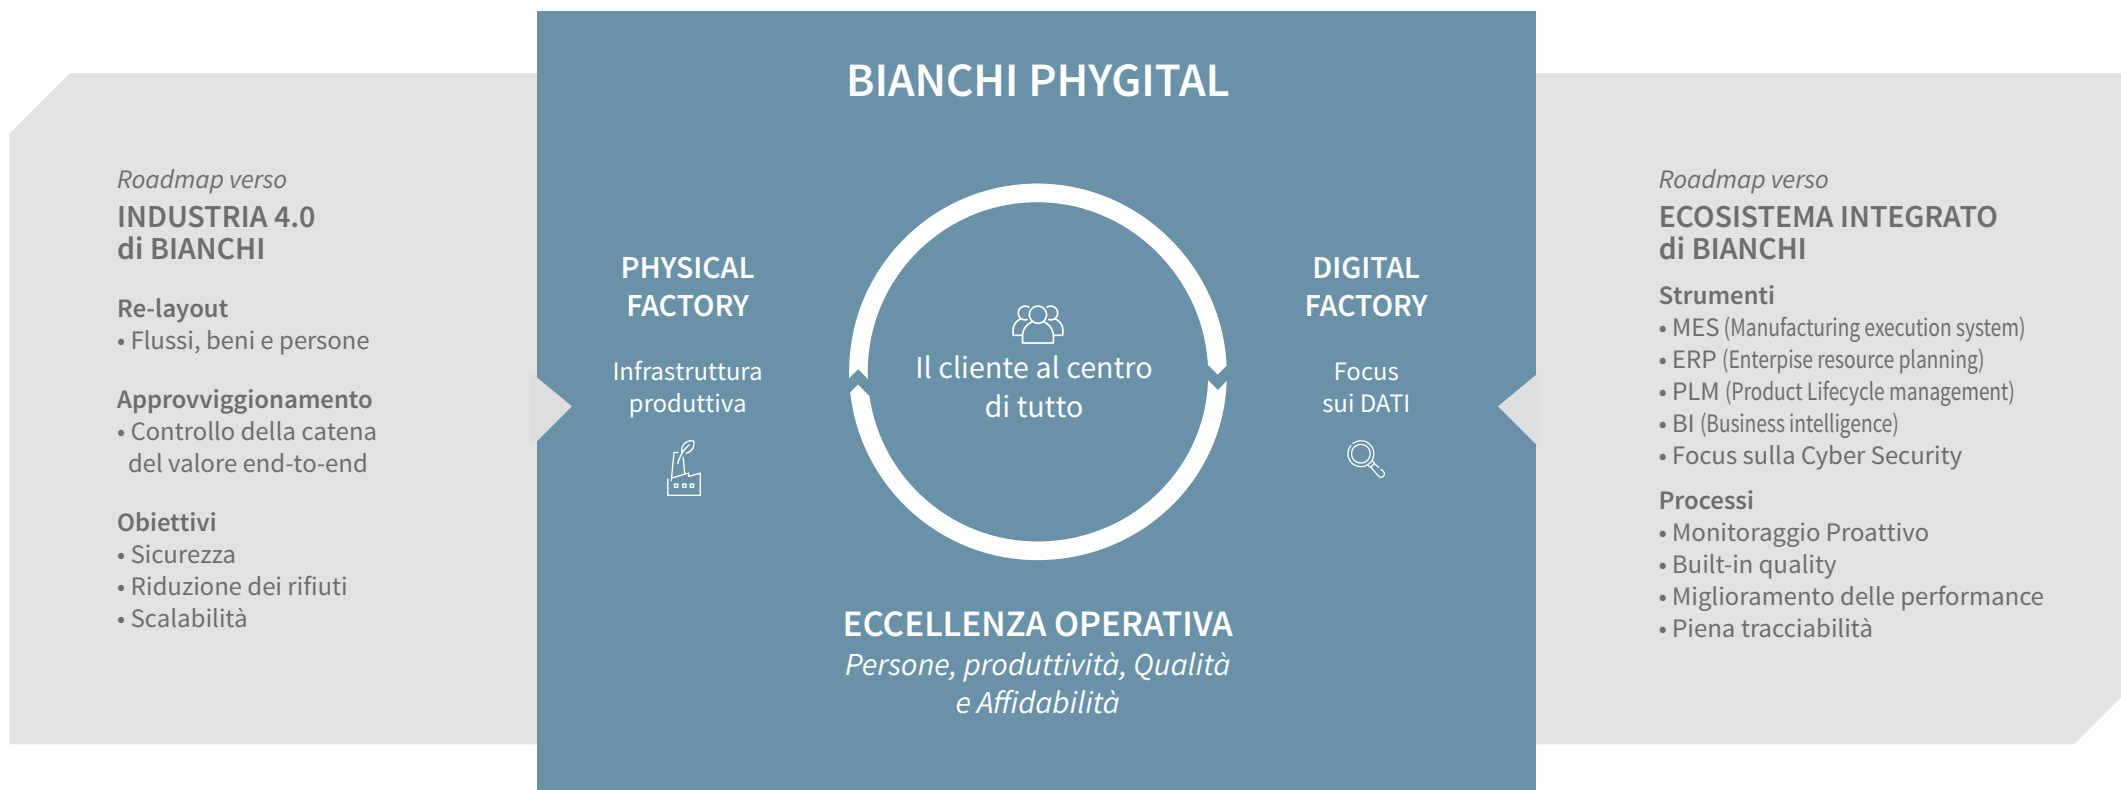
Roadmap verso
INDUSTRIA 4.0
di BIANCHI

Re-layout
• Flussi, beni e persone

Approvviggionamento
• Controllo della catena del valore end-to-end

Obiettivi
• Sicurezza
• Riduzione dei rifiuti
• Scalabilità

BIANCHI PHYGITAL

PHYSICAL FACTORY

Infrastruttura produttiva

Il cliente al centro di tutto

DIGITAL FACTORY

Focus sui DATI

ECCELLENZA OPERATIVA
Persone, produttività, Qualità e Affidabilità

Roadmap verso
ECOSISTEMA INTEGRATO
di BIANCHI

Strumenti
• MES (Manufacturing execution system)
• ERP (Enterpise resource planning)
• PLM (Product Lifecycle management)
• BI (Business intelligence)
• Focus sulla Cyber Security

Processi
• Monitoraggio Proattivo
• Built-in quality
• Miglioramento delle performance
• Piena tracciabilità